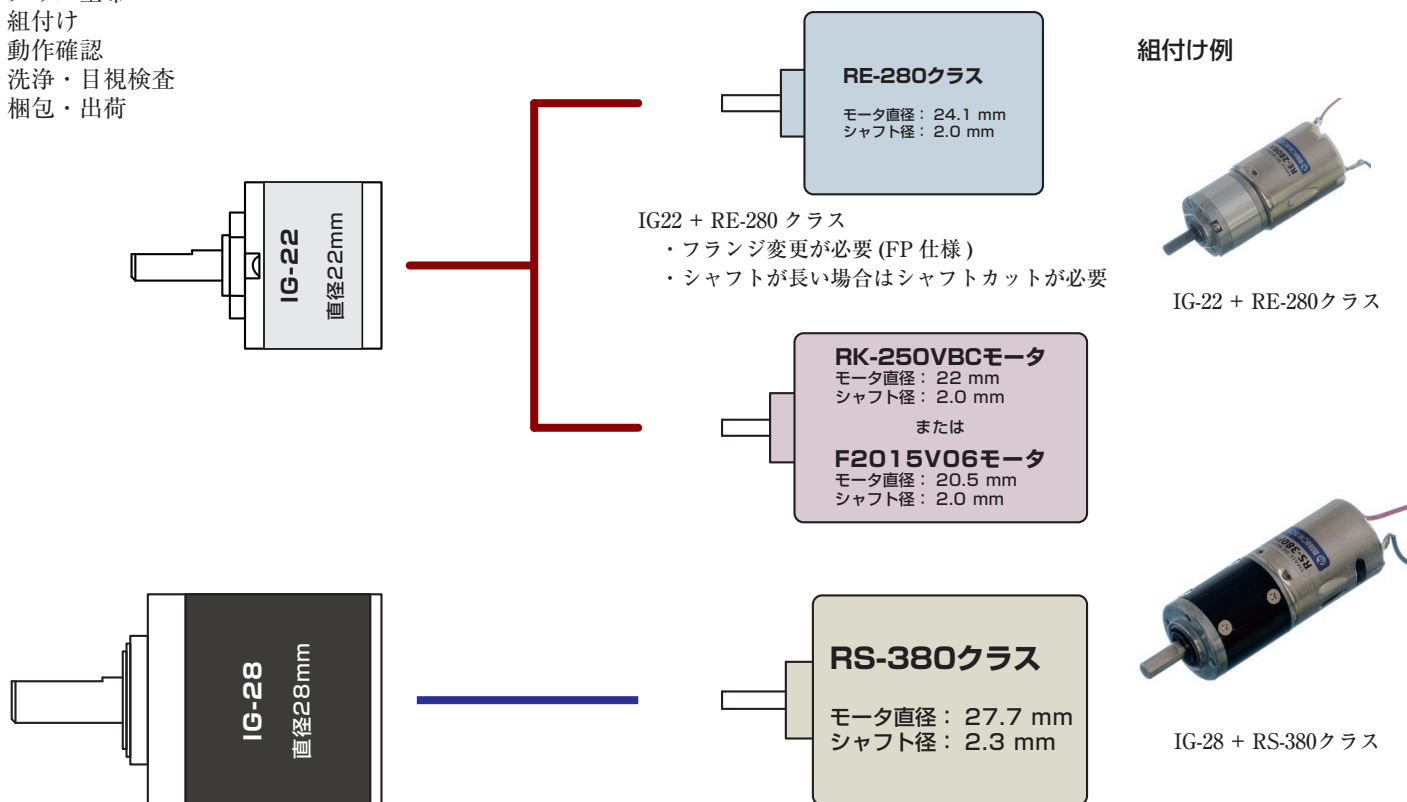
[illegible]
組付け
動作確認
洗浄・目視検査
梱包・出荷

IG-22
直径22mm

RE-280クラス
モータ直径： 24.1 mm
シャフト径： 2.0 mm

IG22 + RE-280 クラス
・フランジ変更が必要 (FP 仕様 )
・シャフトが長い場合はシャフトカットが必要

RK-250VBCモータ
モータ直径： 22 mm
シャフト径： 2.0 mm
または
F2015V06モータ
モータ直径： 20.5 mm
シャフト径： 2.0 mm

組付け例

IG-22 + RE-280クラス

IG-28
直径28mm

RS-380クラス
モータ直径： 27.7 mm
シャフト径： 2.3 mm

IG-28 + RS-380クラス